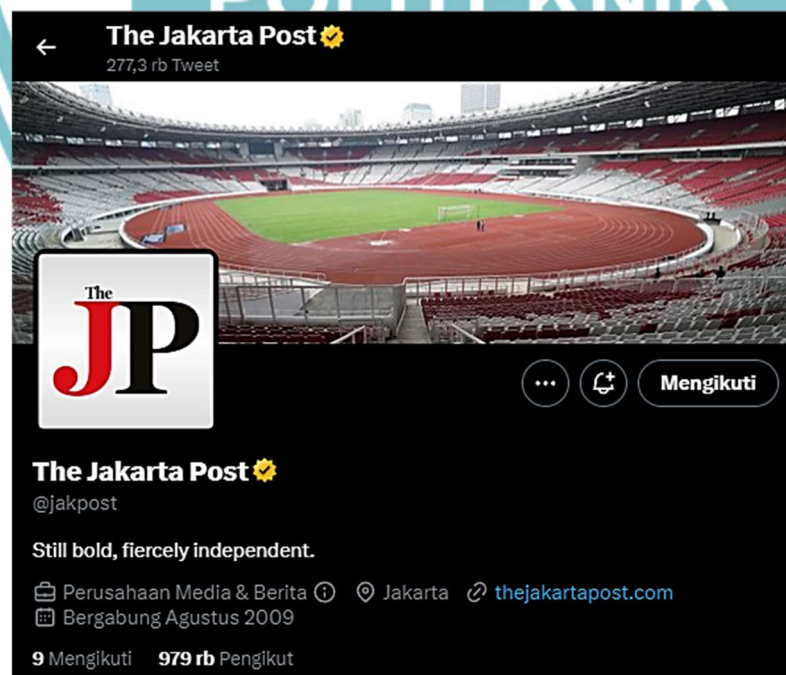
The Jakarta Post
277,3 rb Tweet

The JP

Mengikuti

The Jakarta Post
@jakpost

Still bold, fiercely independent.

Perusahaan Media & Berita Jakarta thejakartapost.com
Bergabung Agustus 2009

9 Mengikuti 979 rb Pengikut